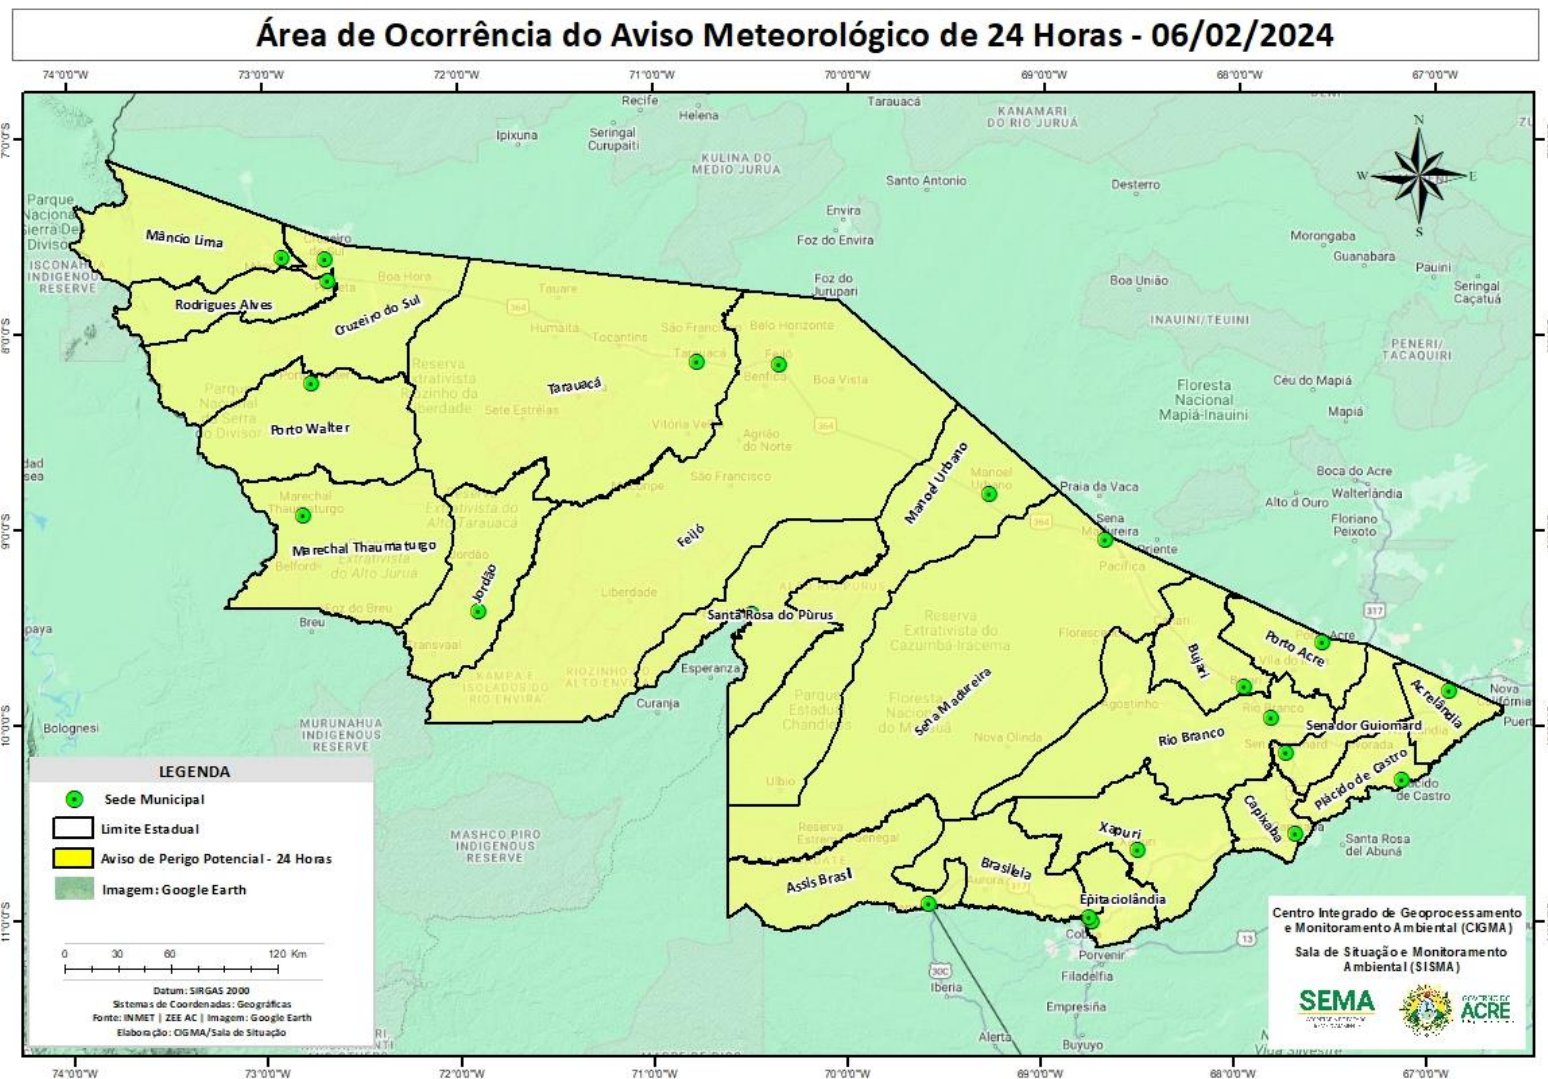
Área de Ocorrência do Aviso Meteorológico de 24 Horas - 06/02/2024

74°0'0"W 73°0'0"W 72°0'0"W 71°0'0"W 70°0'0"W 69°0'0"W 68°0'0"W 67°0'0"W

7°0'0"S 8°0'0"S 9°0'0"S 10°0'0"S 11°0'0"S

N
W E
S

Mâncio Lima
Rodrigues Alves
Cruzeiro do Sul
Porto Walter
Marechal Thaumaturgo
Jordão
Tarauacá
Feijó
Manoel Urbano
Santa Rosa do Purus
Sena Madureira
Bujari
Porto Acre
Acrelândia
Senador Guiomard
Rio Branco
Plácido de Castro
Capixaba
Xapuri
Brasiléia
Epitaciolândia
Assis Brasil

Recife Helena Ipixuna Seringal Curupaiti KULINA DO MEDIO JURUA Tarauacá KANAMARI DO RIO JURUÁ Santo Antonio Desterro Envira Foz do Envira Foz do Jurupari Morongaba Guanabara Pauini Seringal Caçatuá Boa União INAUINI/TEUINI PENERI/TACAQUIRI Floresta Nacional Mapiá-Inauini Céu do Mapiá Mapiá Boca do Acre Walterlândia Alto d'Ouro Floriano Peixoto Praia da Vaca Pacifica Parque Nacional Serra Do Divisor ISCONAHUA INDIGENOUS RESERVE Boa Hora Tauare Humaitá Tocantins São Francisco Belo Horizonte Benfica Boa Vista Reserva Extrativista Riozinho da Liberdade Sete Estrelas Vitória Agrião do Norte São Francisco Liberdade Marechal Thaumaturgo Belfort Extrativista do Alto Tarauacá Extrativista do Alto Juruá Jordão Breu Transvaal Esperanza Curanja Payaya Bologmesi MURUNAHUA INDIGENOUS RESERVE MASHCO PIRO INDIGENOUS RESERVE Reserva Extrativista do Cazumbá-Iracema Floresta Nacional do Macauã Parque Estadual Chandless Nova Olinda Florescer Ulbio Reserva Extrativista Senegal Aurora Santa Rosa del Abuná Plácido de Castro Nova Califórnia Puerto Iberia Porvenir Filadelfia Empresiña Alerta Buyuyo Cobija Vila Sivestre

LEGENDA
Sede Municipal
Limite Estadual
Aviso de Perigo Potencial - 24 Horas
Imagem: Google Earth

0 30 60 120 Km

Datum: SIRGAS 2000
Sistemas de Coordenadas: Geográficas
Fonte: INMET | ZEE AC | Imagem: Google Earth
Elaboração: CIGMA/Sala de Situação

Centro Integrado de Geoprocessamento e Monitoramento Ambiental (CIGMA)
Sala de Situação e Monitoramento Ambiental (SISMA)
SEMA
GOVERNO DO ACRE